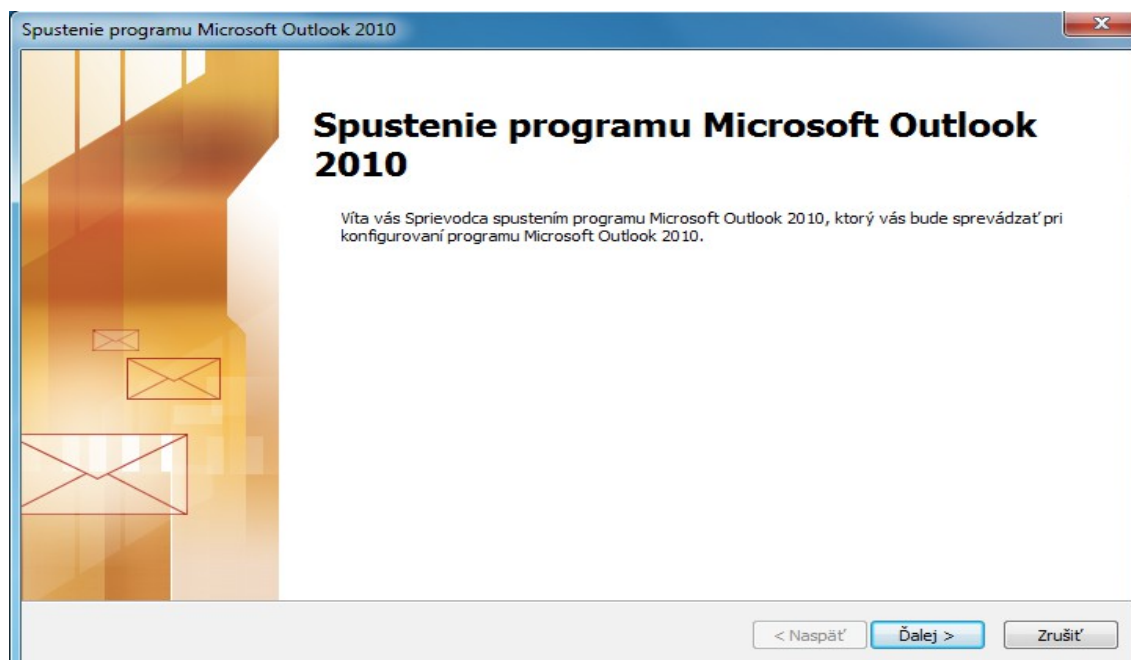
Spustenie programu Microsoft Outlook 2010

Spustenie programu Microsoft Outlook 2010

Víta vás Sprievodca spustením programu Microsoft Outlook 2010, ktorý vás bude sprevádzať pri konfigurovaní programu Microsoft Outlook 2010.

< Naspäť

Ďalej >

Zrušiť